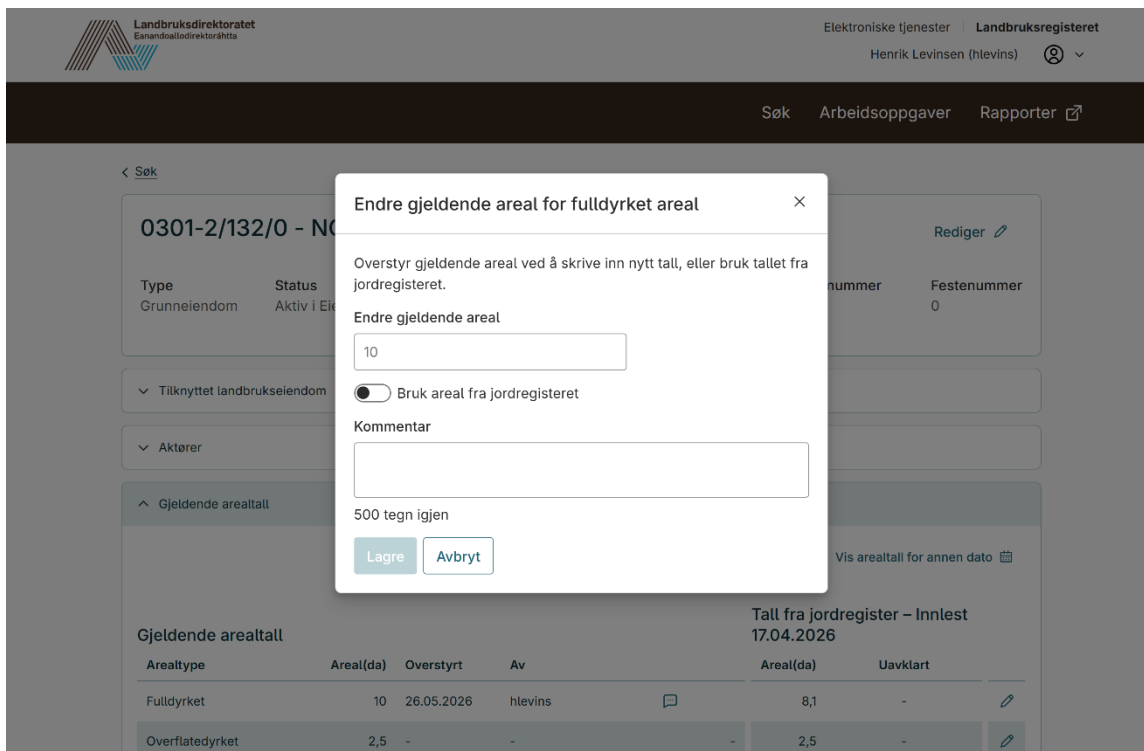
Landbruksdirektoratet
Eanandoallodirektoráhtta

Elektroniske tjenester | Landbruksregisteret
Henrik Levinsen (hlevins)

Søk Arbeidsoppgaver Rapporter

< Søk

0301-2/132/0 - N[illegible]

Rediger

Type
Grunneiendom

Status
Aktiv i Ei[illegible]

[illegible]nummer

Festenummer
0

Tilknyttet landbrukseiendom

Aktører

Gjeldende arealtall

Vis arealtall for annen dato

Endre gjeldende areal for fulldyrket areal

×

Overstyr gjeldende areal ved å skrive inn nytt tall, eller bruk tallet fra jordregisteret.

Endre gjeldende areal

10

Bruk areal fra jordregisteret

Kommentar

500 tegn igjen

Lagre Avbryt

Gjeldende arealtall

Tall fra jordregister – Innlest 17.04.2026

| Arealtype | Areal(da) | Overstyrt | Av | | | Areal(da) | Uavklart | |
|---|---|---|---|---|---|---|---|---|
| Fulldyrket | 10 | 26.05.2026 | hlevins | | | 8,1 | - | |
| Overflatedyrket | 2,5 | - | - | | - | 2,5 | - | |